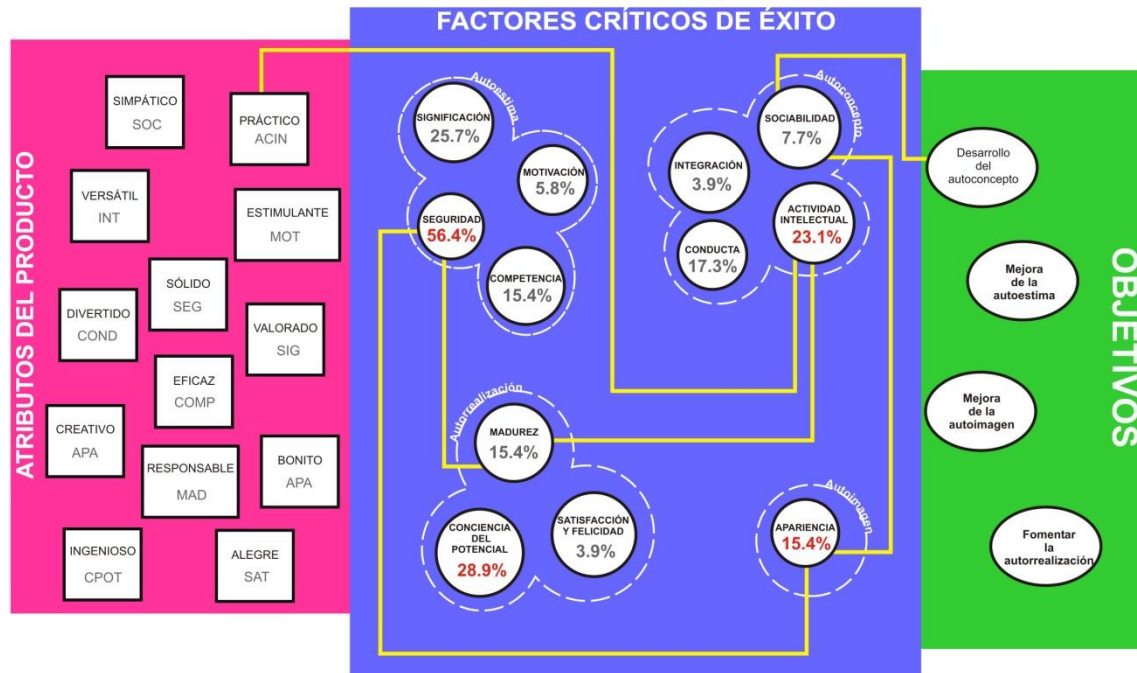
FACTORES CRÍTICOS DE ÉXITO

ATRIBUTOS DEL PRODUCTO

SIMPÁTICO
SOC

PRÁCTICO
ACIN

VERSÁTIL
INT

ESTIMULANTE
MOT

SÓLIDO
SEG

DIVERTIDO
COND

VALORADO
SIG

EFICAZ
COMP

CREATIVO
APA

RESPONSABLE
MAD

BONITO
APA

INGENIOSO
CPOT

ALEGRE
SAT

Autoestima

SIGNIFICACIÓN
25.7%

MOTIVACIÓN
5.8%

SEGURIDAD
56.4%

COMPETENCIA
15.4%

Autoconcepto

SOCIABILIDAD
7.7%

INTEGRACIÓN
3.9%

ACTIVIDAD INTELECTUAL
23.1%

CONDUCTA
17.3%

Autorrealización

MADUREZ
15.4%

CONCIENCIA DEL POTENCIAL
28.9%

SATISFACCIÓN Y FELICIDAD
3.9%

Autoimagen

APARIENCIA
15.4%

OBJETIVOS

Desarrollo del autoconcepto

Mejora de la autoestima

Mejora de la autoimagen

Fomentar la autorrealización